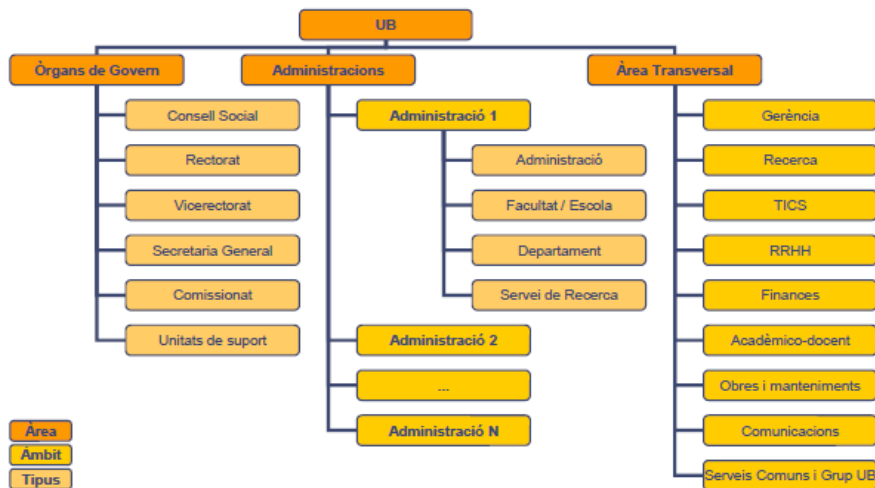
UB

Òrgans de Govern

Consell Social

Rectorat

Vicerectorat

Secretaria General

Comissionat

Unitats de suport

Administracions

Administració 1

Administració

Facultat / Escola

Departament

Servei de Recerca

Administració 2

...

Administració N

Àrea Transversal

Gerència

Recerca

TICS

RRHH

Finances

Acadèmico-docent

Obres i manteniments

Comunicacions

Serveis Comuns i Grup UB

Àrea

Àmbit

Tipus